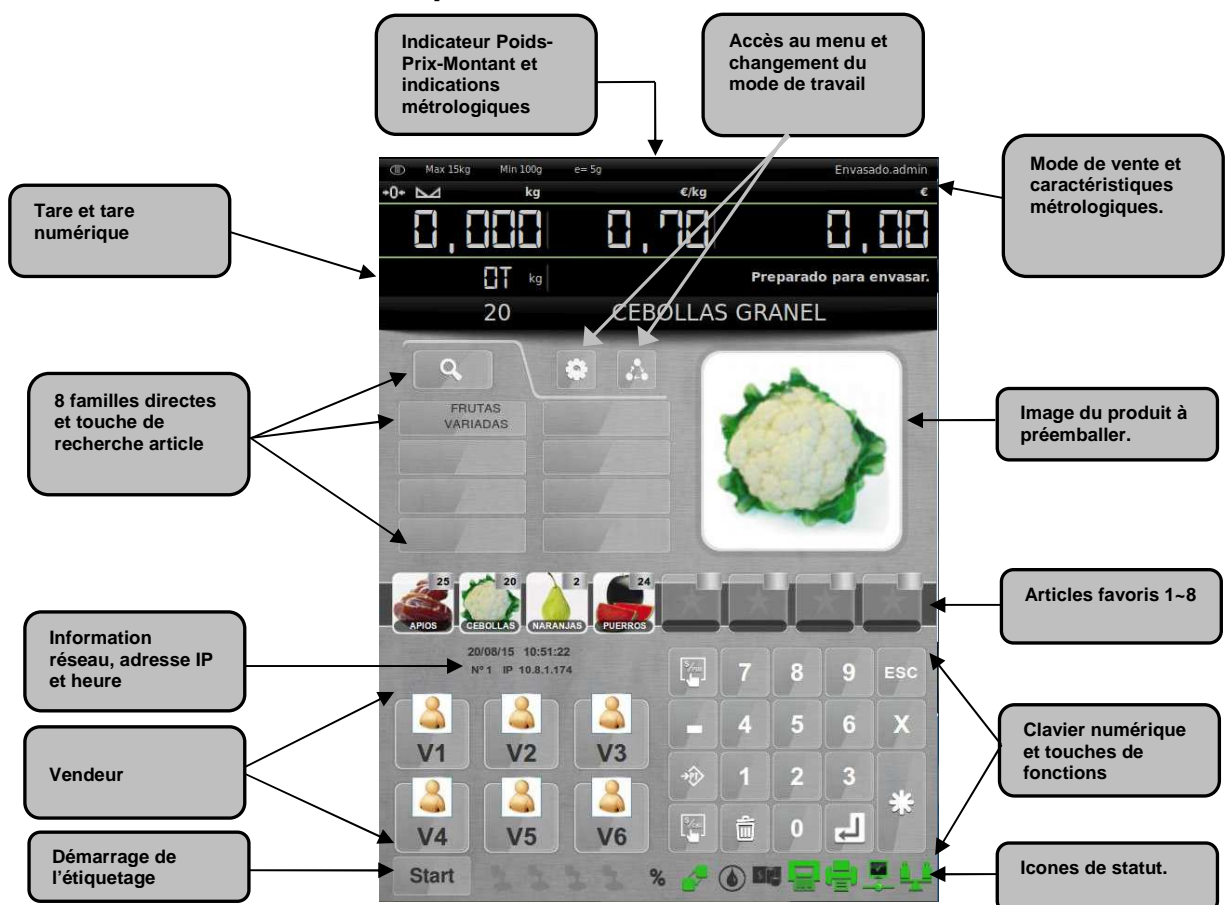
Indicateur Poids-Prix-Montant et indications métrologiques

Accès au menu et changement du mode de travail

Mode de vente et caractéristiques métrologiques.

Tare et tare numérique

Max 15kg Min 100g e= 5g Envasado.admin

kg €/kg €

0,000 0,70 0,00

0T kg Preparado para envasar.

20 CEBOLLAS GRANEL

8 familles directes et touche de recherche article

FRUTAS VARIADAS

Image du produit à préemballer.

25 APIOS 20 CEBOLLAS 2 NARANJAS 24 PUERROS

Articles favoris 1~8

Information réseau, adresse IP et heure

20/08/15 10:51:22
Nº1 IP 10.8.1.174

7 8 9 ESC
- 4 5 6 X
1 2 3 *
0

V1 V2 V3
V4 V5 V6

Vendeur

Clavier numérique et touches de fonctions

Démarrage de l'étiquetage

Start

%

Icones de statut.